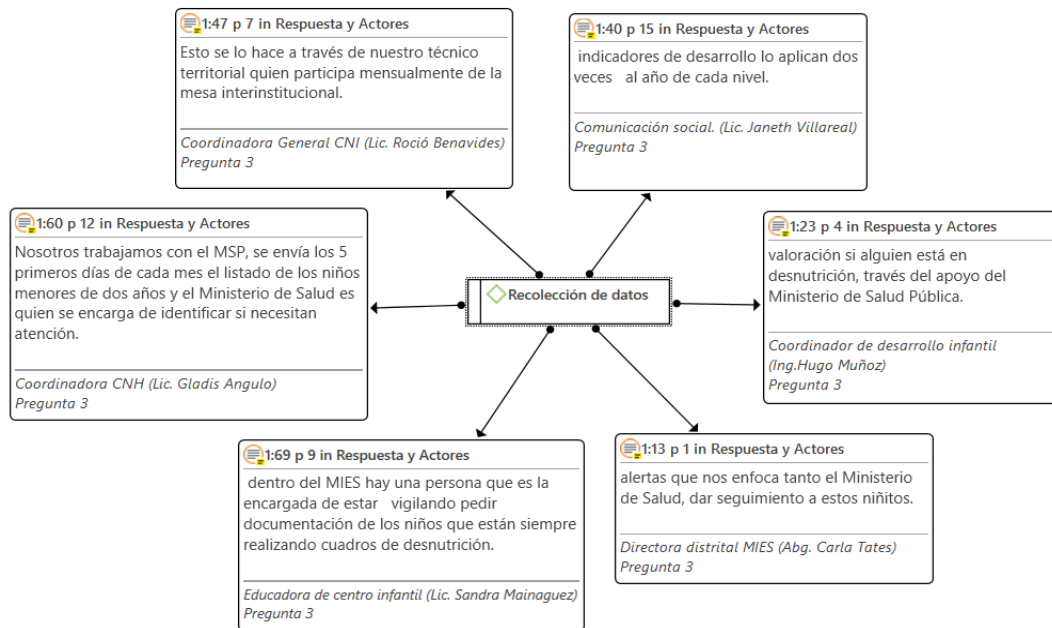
1:47 p 7 in Respuesta y Actores
Esto se lo hace a través de nuestro técnico territorial quien participa mensualmente de la mesa interinstitucional.
Coordinadora General CNI (Lic. Roció Benavides)
Pregunta 3

1:40 p 15 in Respuesta y Actores
indicadores de desarrollo lo aplican dos veces al año de cada nivel.
Comunicación social. (Lic. Janeth Villareal)
Pregunta 3

1:60 p 12 in Respuesta y Actores
Nosotros trabajamos con el MSP, se envía los 5 primeros días de cada mes el listado de los niños menores de dos años y el Ministerio de Salud es quien se encarga de identificar si necesitan atención.
Coordinadora CNH (Lic. Gladis Angulo)
Pregunta 3

Recolección de datos

1:23 p 4 in Respuesta y Actores
valoración si alguien está en desnutrición, través del apoyo del Ministerio de Salud Pública.
Coordinador de desarrollo infantil (Ing.Hugo Muñoz)
Pregunta 3

1:69 p 9 in Respuesta y Actores
dentro del MIES hay una persona que es la encargada de estar vigilando pedir documentación de los niños que están siempre realizando cuadros de desnutrición.
Educadora de centro infantil (Lic. Sandra Mainaguez)
Pregunta 3

1:13 p 1 in Respuesta y Actores
alertas que nos enfoca tanto el Ministerio de Salud, dar seguimiento a estos niñitos.
Directora distrital MIES (Abg. Carla Tates)
Pregunta 3